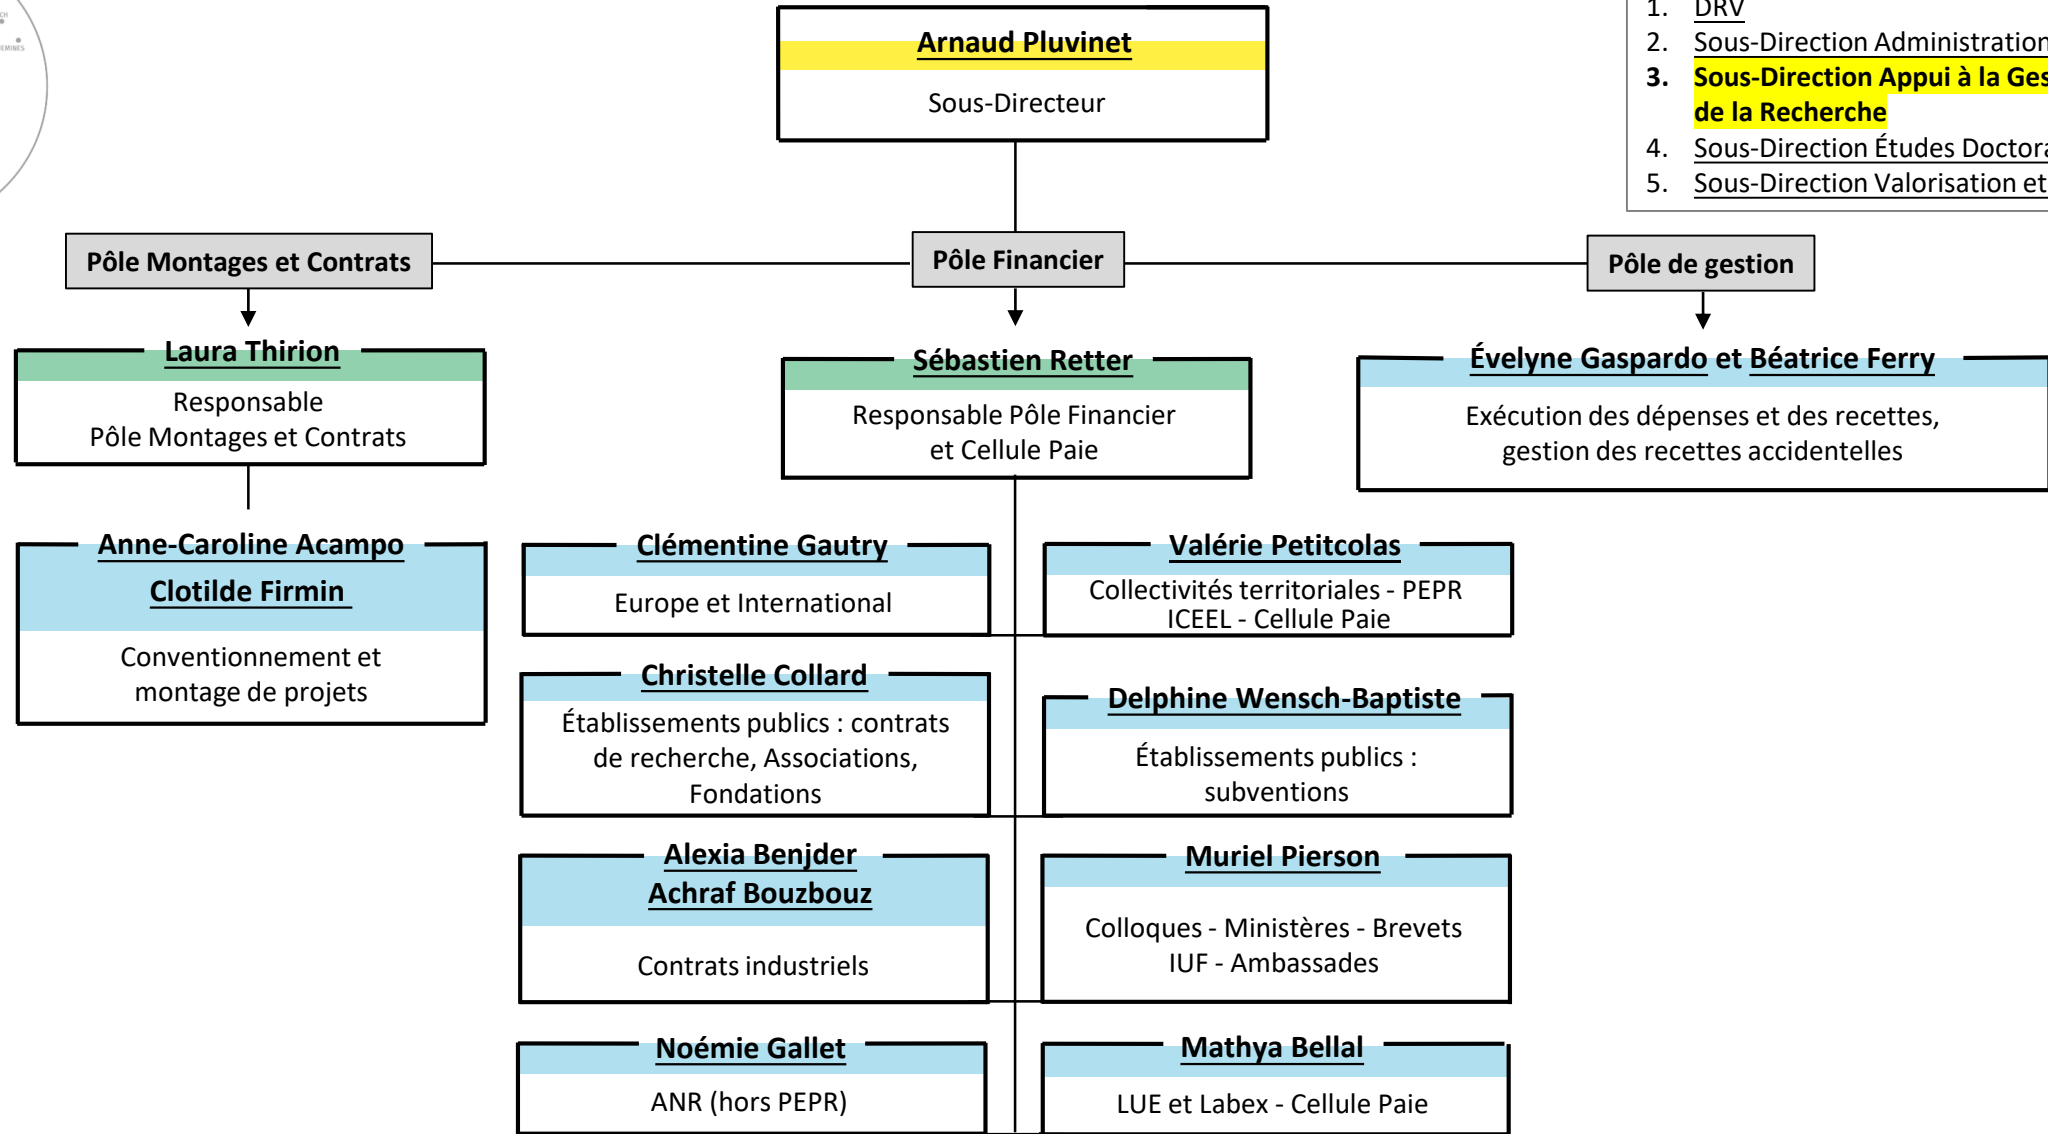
Arnaud Pluvinet
Sous-Directeur

1. DRV
2. Sous-Direction Administration
3. Sous-Direction Appui à la Ges de la Recherche
4. Sous-Direction Études Doctora
5. Sous-Direction Valorisation et

Pôle Montages et Contrats

Pôle Financier

Pôle de gestion

Laura Thirion
Responsable
Pôle Montages et Contrats

Sébastien Retter
Responsable Pôle Financier et Cellule Paie

Évelyne Gaspardo et Béatrice Ferry
Exécution des dépenses et des recettes, gestion des recettes accidentelles

Anne-Caroline Acampo
Clotilde Firmin
Conventionnement et montage de projets

Clémentine Gautry
Europe et International

Valérie Petitcolas
Collectivités territoriales - PEPR ICEEL - Cellule Paie

Christelle Collard
Établissements publics : contrats de recherche, Associations, Fondations

Delphine Wensch-Baptiste
Établissements publics : subventions

Alexia Benjder
Achraf Bouzbouz
Contrats industriels

Muriel Pierson
Colloques - Ministères - Brevets IUF - Ambassades

Noémie Gallet
ANR (hors PEPR)

Mathya Bellal
LUE et Labex - Cellule Paie